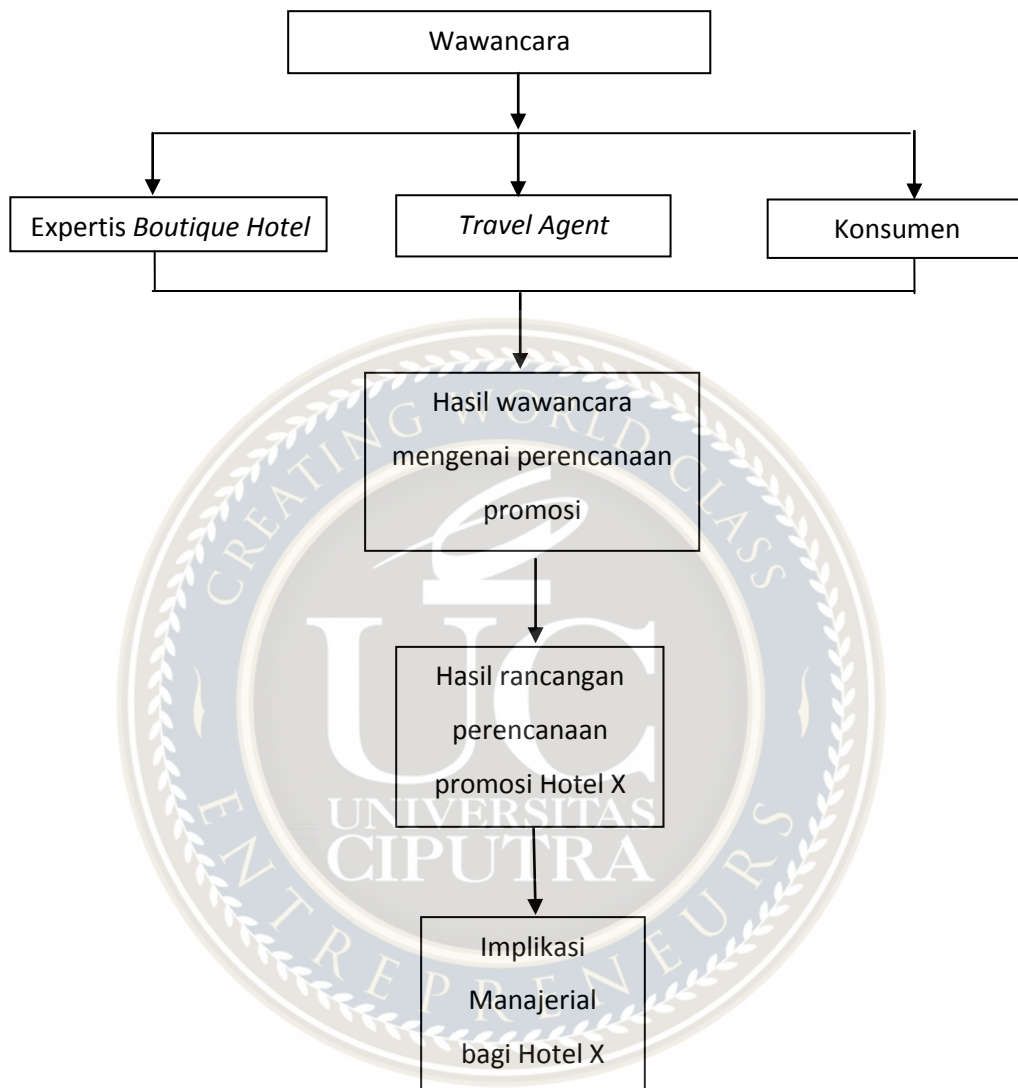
Wawancara

Expertis Boutique Hotel

Travel Agent

Konsumen

Hasil wawancara mengenai perencanaan promosi

Hasil rancangan perencanaan promosi Hotel X

Implikasi Manajerial bagi Hotel X

CREATING WORLD CLASS

UC

UNIVERSITAS CIPUTRA

ENTREPRENEURS